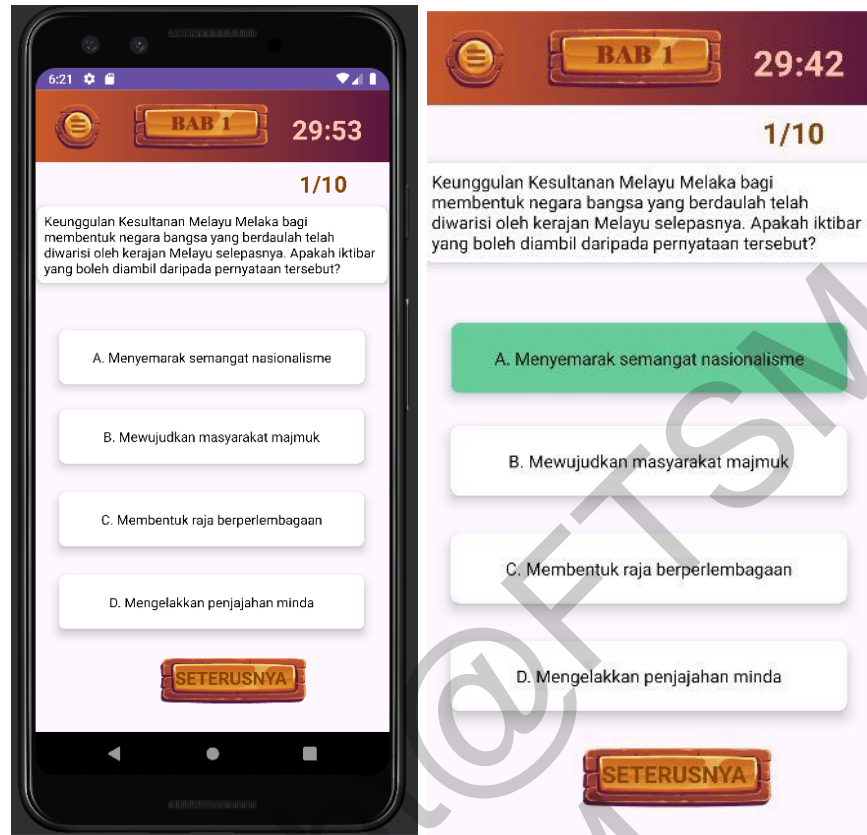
6:21

BAB 1

29:53

1/10

Keunggulan Kesultanan Melayu Melaka bagi membentuk negara bangsa yang berdaulah telah diwarisi oleh kerajan Melayu selepasnya. Apakah iktibar yang boleh diambil daripada pernyataan tersebut?

A. Menyemarak semangat nasionalisme

B. Mewujudkan masyarakat majmuk

C. Membentuk raja berperlembagaan

D. Mengelakkan penjajahan minda

SETERUSNYA

BAB 1

29:42

1/10

Keunggulan Kesultanan Melayu Melaka bagi membentuk negara bangsa yang berdaulah telah diwarisi oleh kerajan Melayu selepasnya. Apakah iktibar yang boleh diambil daripada pernyataan tersebut?

A. Menyemarak semangat nasionalisme

B. Mewujudkan masyarakat majmuk

C. Membentuk raja berperlembagaan

D. Mengelakkan penjajahan minda

SETERUSNYA

@FTSM